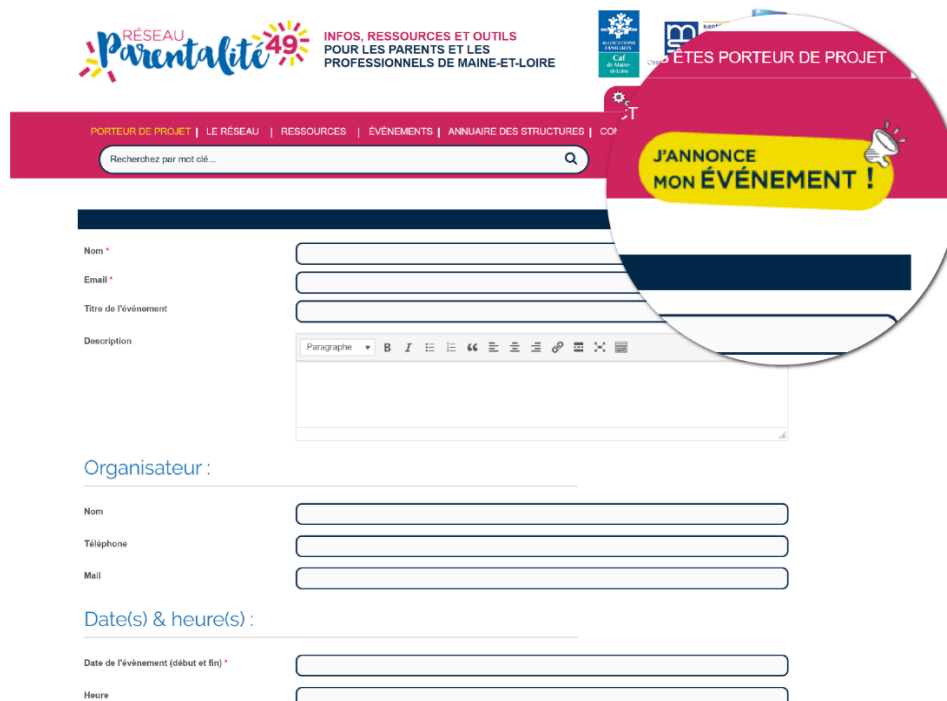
RÉSEAU Parentalité 49

INFOS, RESSOURCES ET OUTILS POUR LES PARENTS ET LES PROFESSIONNELS DE MAINE-ET-LOIRE

ALLOCATIONS FAMILIALES Caf de Maine-et-Loire

L'ess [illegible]

santé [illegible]

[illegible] ÊTES PORTEUR DE PROJET

PORTEUR DE PROJET | LE RÉSEAU | RESSOURCES | ÉVÈNEMENTS | ANNUAIRE DES STRUCTURES | CO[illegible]

Recherchez par mot clé...

J'ANNONCE MON ÉVÉNEMENT !

Nom *

Email *

Titre de l'événement

Description

Paragraphe

Organisateur :

Nom

Téléphone

Mail

Date(s) & heure(s) :

Date de l'évènement (début et fin) *

Heure